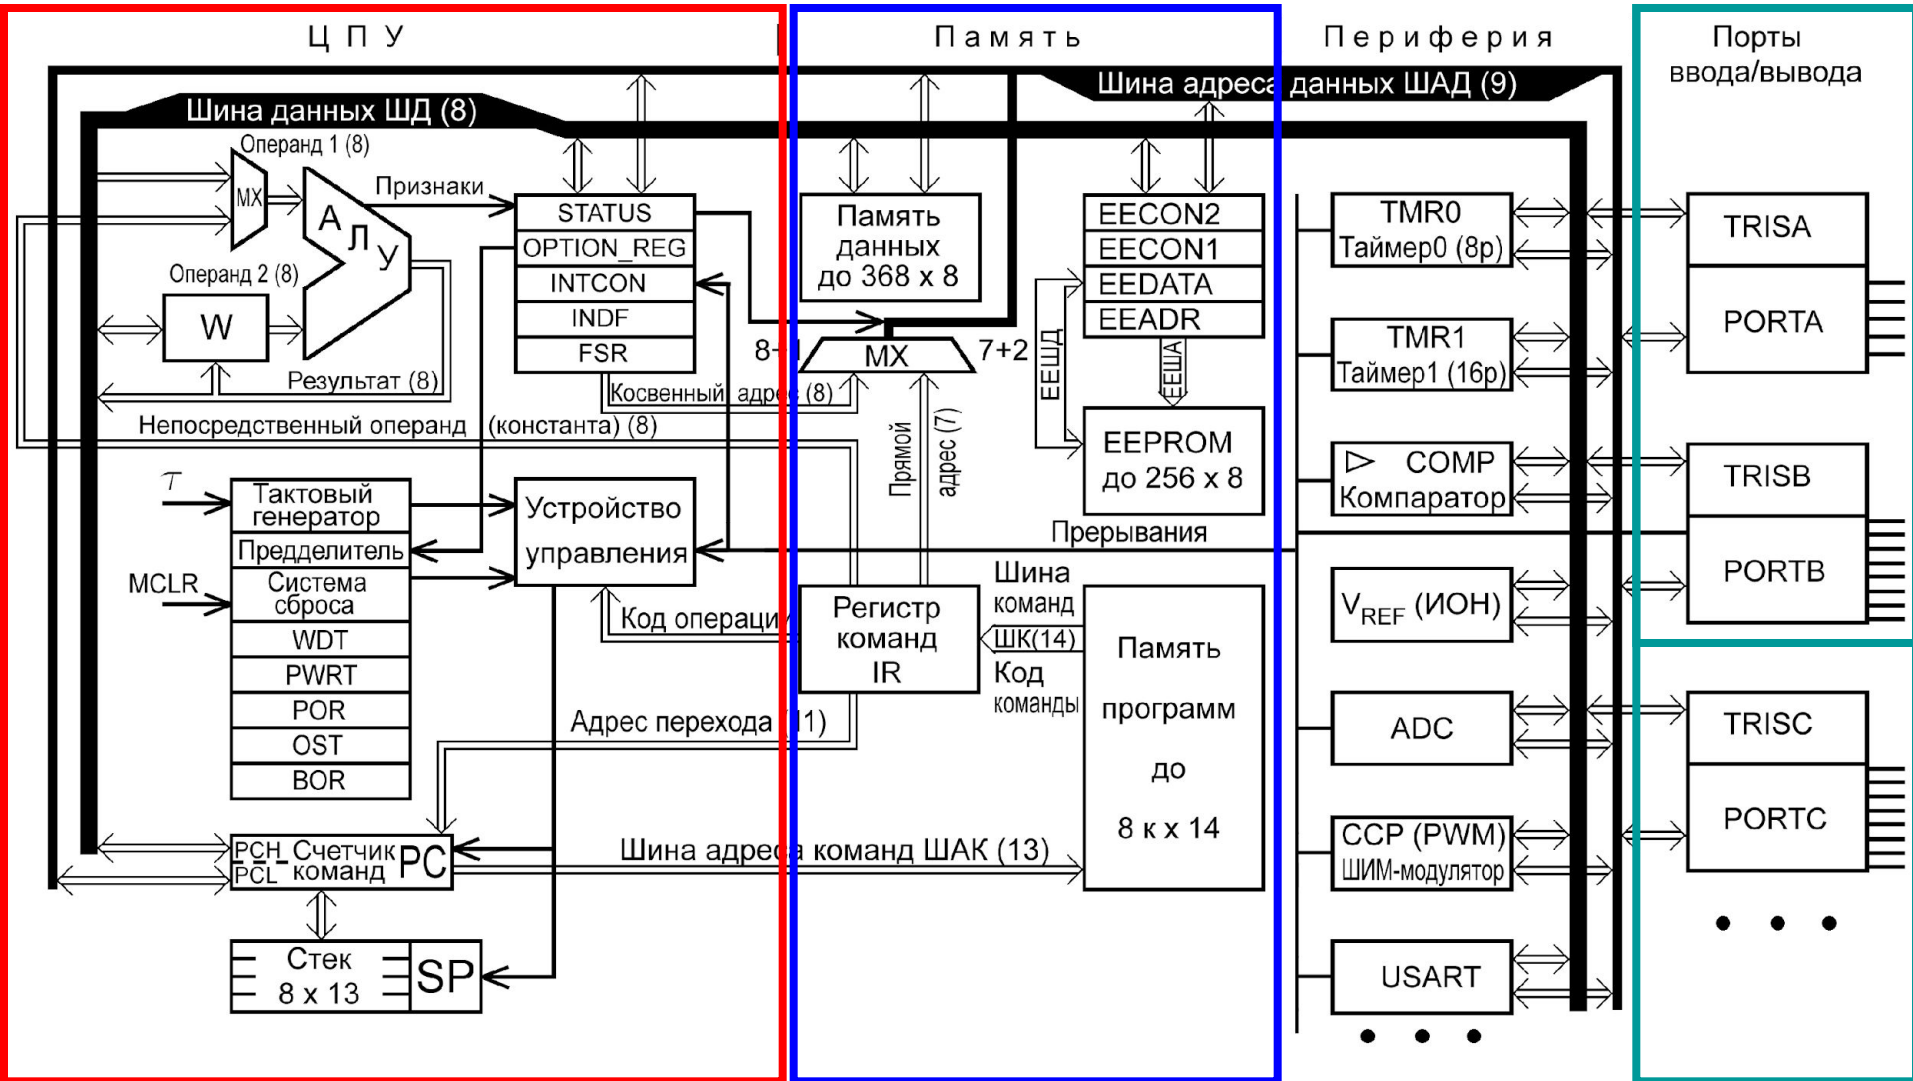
Ц П У

П а м я т ь

П е р и ф е р и я

Порты ввода/вывода

Шина адреса данных ШАД (9)

Шина данных ШД (8)

Операнд 1 (8)

MX

А Л У

Признаки

Операнд 2 (8)

W

Результат (8)

STATUS
OPTION_REG
INTCON
INDF
FSR

Память данных до 368 х 8

EECON2
EECON1
EEDATA
EEADR

8+1

MX

7+2

ЕЕШД

ЕЕША

Косвенный адрес (8)

Непосредственный операнд (константа) (8)

EEPROM до 256 х 8

Прямой адрес (7)

$\tau$

Тактовый генератор

Предделитель

MCLR

Система сброса

WDT
PWRT
POR
OST
BOR

Устройство управления

Прерывания

Код операции

Регистр команд IR

Шина команд

ШК(14)

Код команды

Память программ до 8 к х 14

Адрес перехода (11)

PCH
PCL

Счетчик команд PC

Шина адреса команд ШАК (13)

Стек 8 х 13

SP

TMR0 Таймер0 (8р)

TMR1 Таймер1 (16р)

COMP Компаратор

$V_{REF}$ (ИОН)

ADC

CCP (PWM) ШИМ-модулятор

USART

• • •

TRISA
PORTA
TRISB
PORTB
TRISC
PORTC

• • •